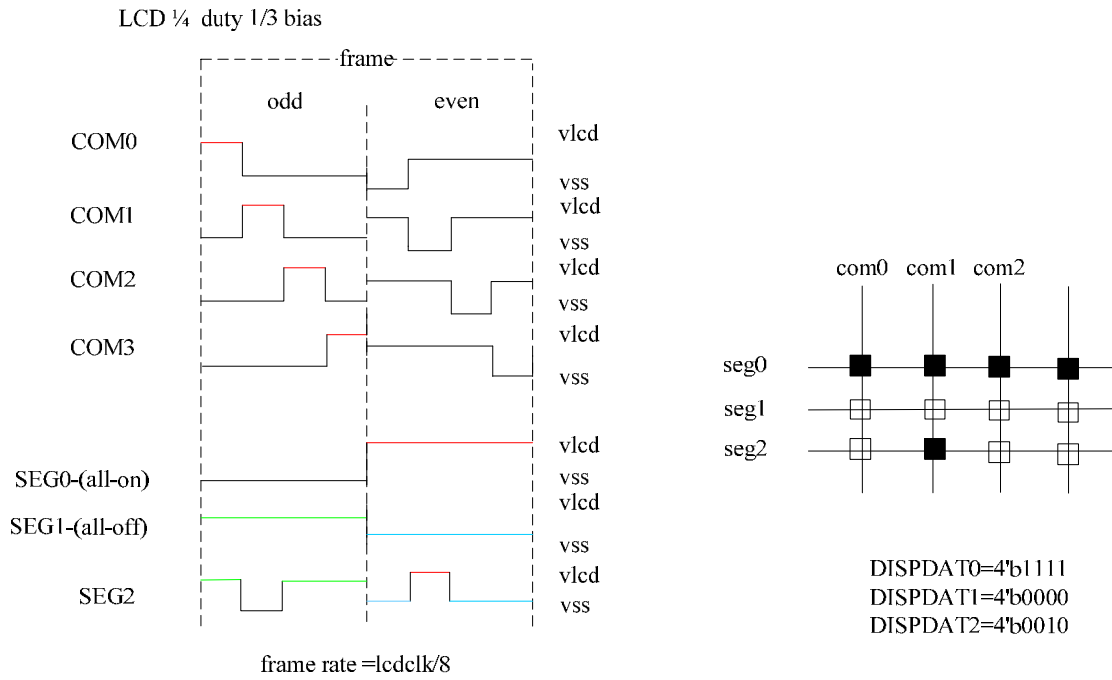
LCD ¼ duty 1/3 bias

frame

odd

even

COM0

vlcd

vss

COM1

vlcd

vss

COM2

vlcd

vss

COM3

vlcd

vss

vlcd

SEG0-(all-on)

vss

vlcd

SEG1-(all-off)

vss

vlcd

SEG2

vss

frame rate =lcdclk/8

com0 com1 com2

seg0

seg1

seg2

DISPDAT0=4'b1111
DISPDAT1=4'b0000
DISPDAT2=4'b0010